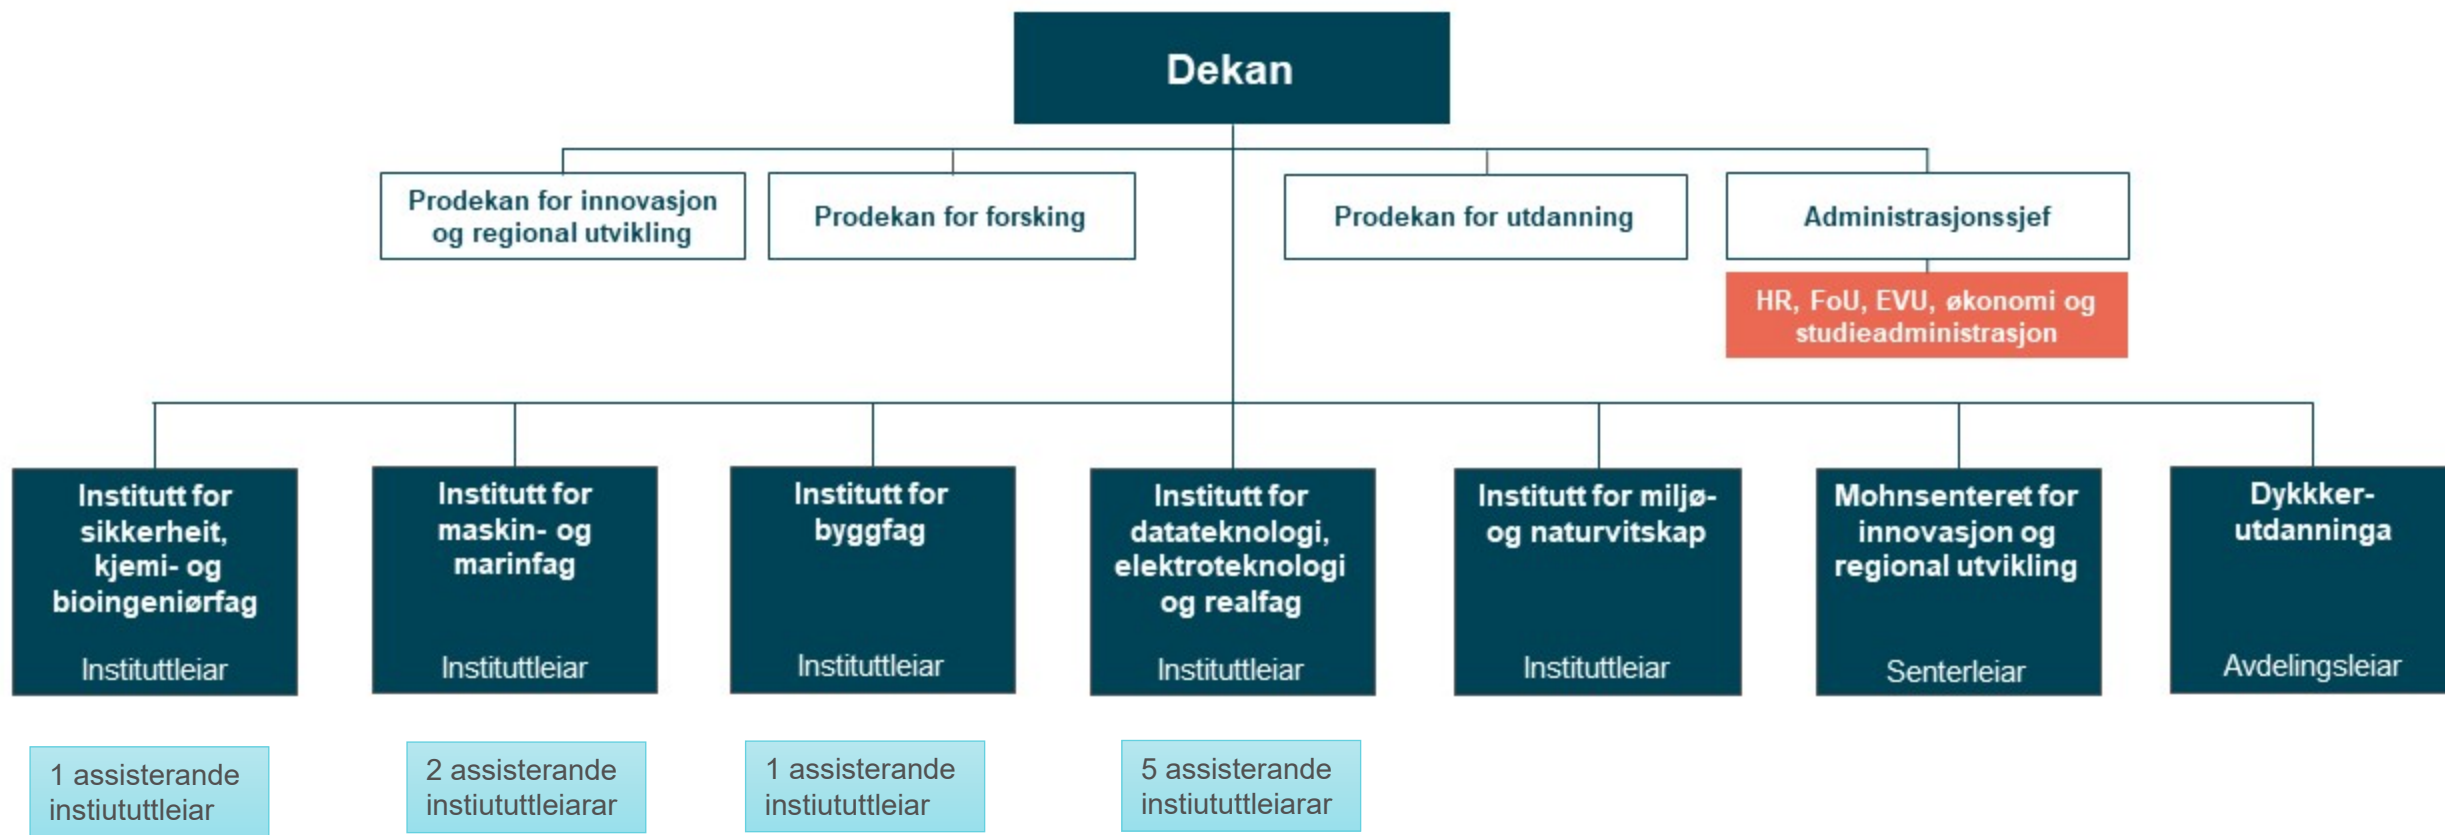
Dekan

Prodekan for innovasjon og regional utvikling

Prodekan for forsking

Prodekan for utdanning

Administrasjonssjef

HR, FoU, EVU, økonomi og studieadministrasjon

Institutt for sikkerheit, kjemi- og bioingeniørfag
Instituttleiar

Institutt for maskin- og marinfag
Instituttleiar

Institutt for byggfag
Instituttleiar

Institutt for datateknologi, elektroteknologi og realfag
Instituttleiar

Institutt for miljø- og naturvitskap
Instituttleiar

Mohnsenteret for innovasjon og regional utvikling
Senterleiar

Dykker-utdanninga
Avdelingsleiar

1 assisterande instiututtleiar

2 assisterande instiututtleiarar

1 assisterande instiututtleiar

5 assisterande instiututtleiarar